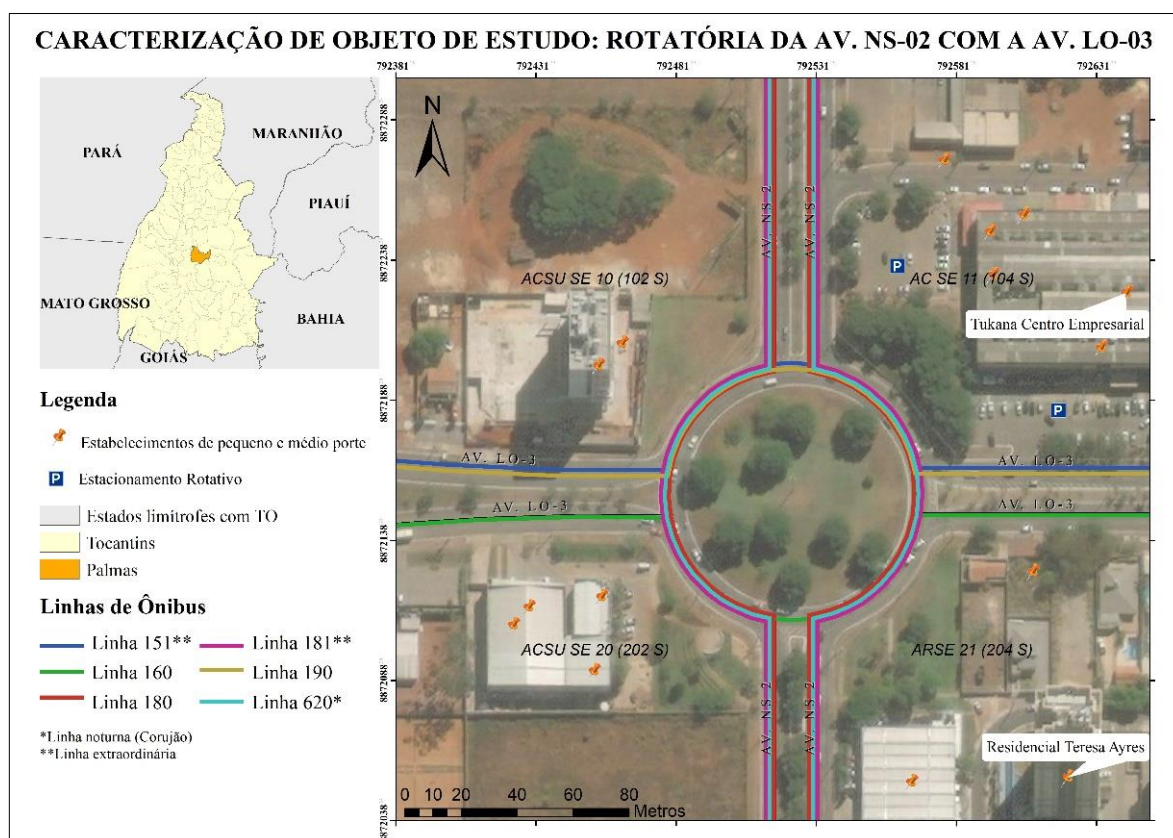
CARACTERIZAÇÃO DE OBJETO DE ESTUDO: ROTATÓRIA DA AV. NS-02 COM A AV. LO-03

792381 792431 792481 792531 792581 792631

8872288 8872238 8872188 8872138 8872088 8872038

PARÁ
MARANHÃO
PIAUÍ
MATO GROSSO
BAHIA
GOIÁS

N

ACSU SE 10 (102 S)
AC SE 11 (104 S)
Tukana Centro Empresarial
ACSU SE 20 (202 S)
ARSE 21 (204 S)
Residencial Teresa Ayres

AV. NS 2
AV. NS 2
AV. NS 2
AV. NS 2
AV. LO-3
AV. LO-3
AV. LO-3
AV. LO-3

P
P

0 10 20 40 60 80
Metros

Legenda

Estabelecimentos de pequeno e médio porte

P Estacionamento Rotativo

Estados limítrofes com TO
Tocantins
Palmas

Linhas de Ônibus

Linha 151**
Linha 181**
Linha 160
Linha 190
Linha 180
Linha 620*

*Linha noturna (Corujão)
**Linha extraordinária